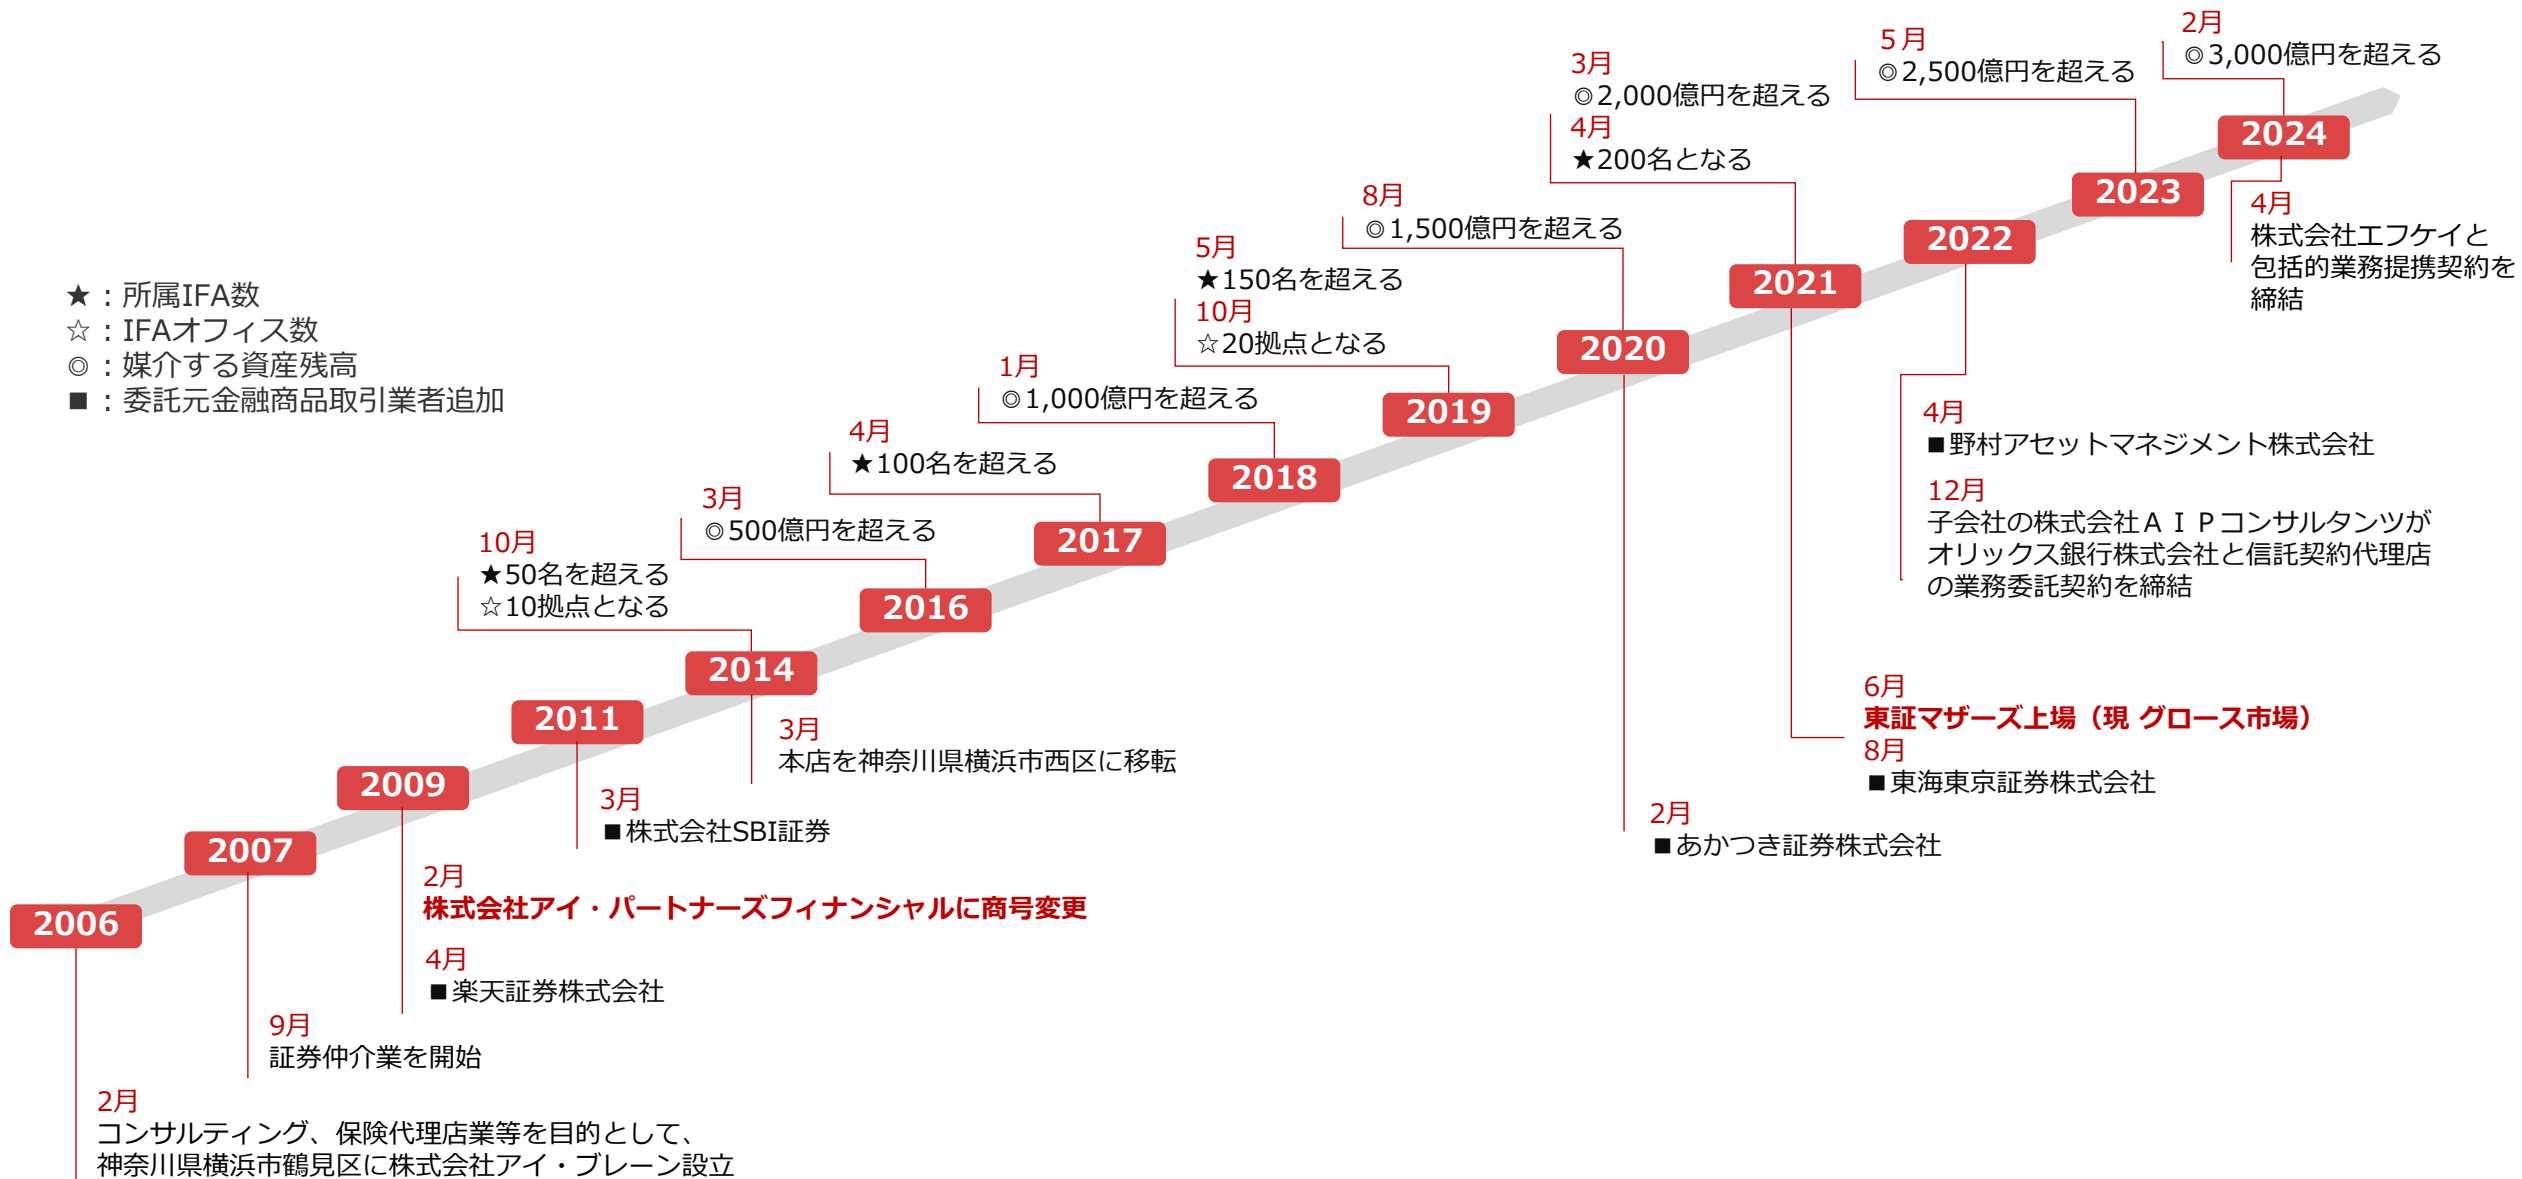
★：所属IFA数
☆：IFAオフィス数
◎：媒介する資産残高
■：委託元金融商品取引業者追加

2006
2月
コンサルティング、保険代理店業等を目的として、神奈川県横浜市鶴見区に株式会社アイ・ブレーン設立

2007
9月
証券仲介業を開始

2009
2月
株式会社アイ・パートナーズフィナンシャルに商号変更
4月
■楽天証券株式会社

2011
3月
■株式会社SBI証券

2014
10月
★50名を超える
☆10拠点となる
3月
本店を神奈川県横浜市西区に移転

2016
3月
◎500億円を超える

2017
4月
★100名を超える

2018
1月
◎1,000億円を超える

2019
5月
★150名を超える
10月
☆20拠点となる

2020
8月
◎1,500億円を超える
2月
■あかつき証券株式会社

2021
3月
◎2,000億円を超える
4月
★200名となる
6月
東証マザーズ上場（現 グロース市場）
8月
■東海東京証券株式会社

2022
4月
■野村アセットマネジメント株式会社
12月
子会社の株式会社ＡＩＰコンサルタンツがオリックス銀行株式会社と信託契約代理店の業務委託契約を締結

2023
5月
◎2,500億円を超える

2024
2月
◎3,000億円を超える
4月
株式会社エフケイと包括的業務提携契約を締結